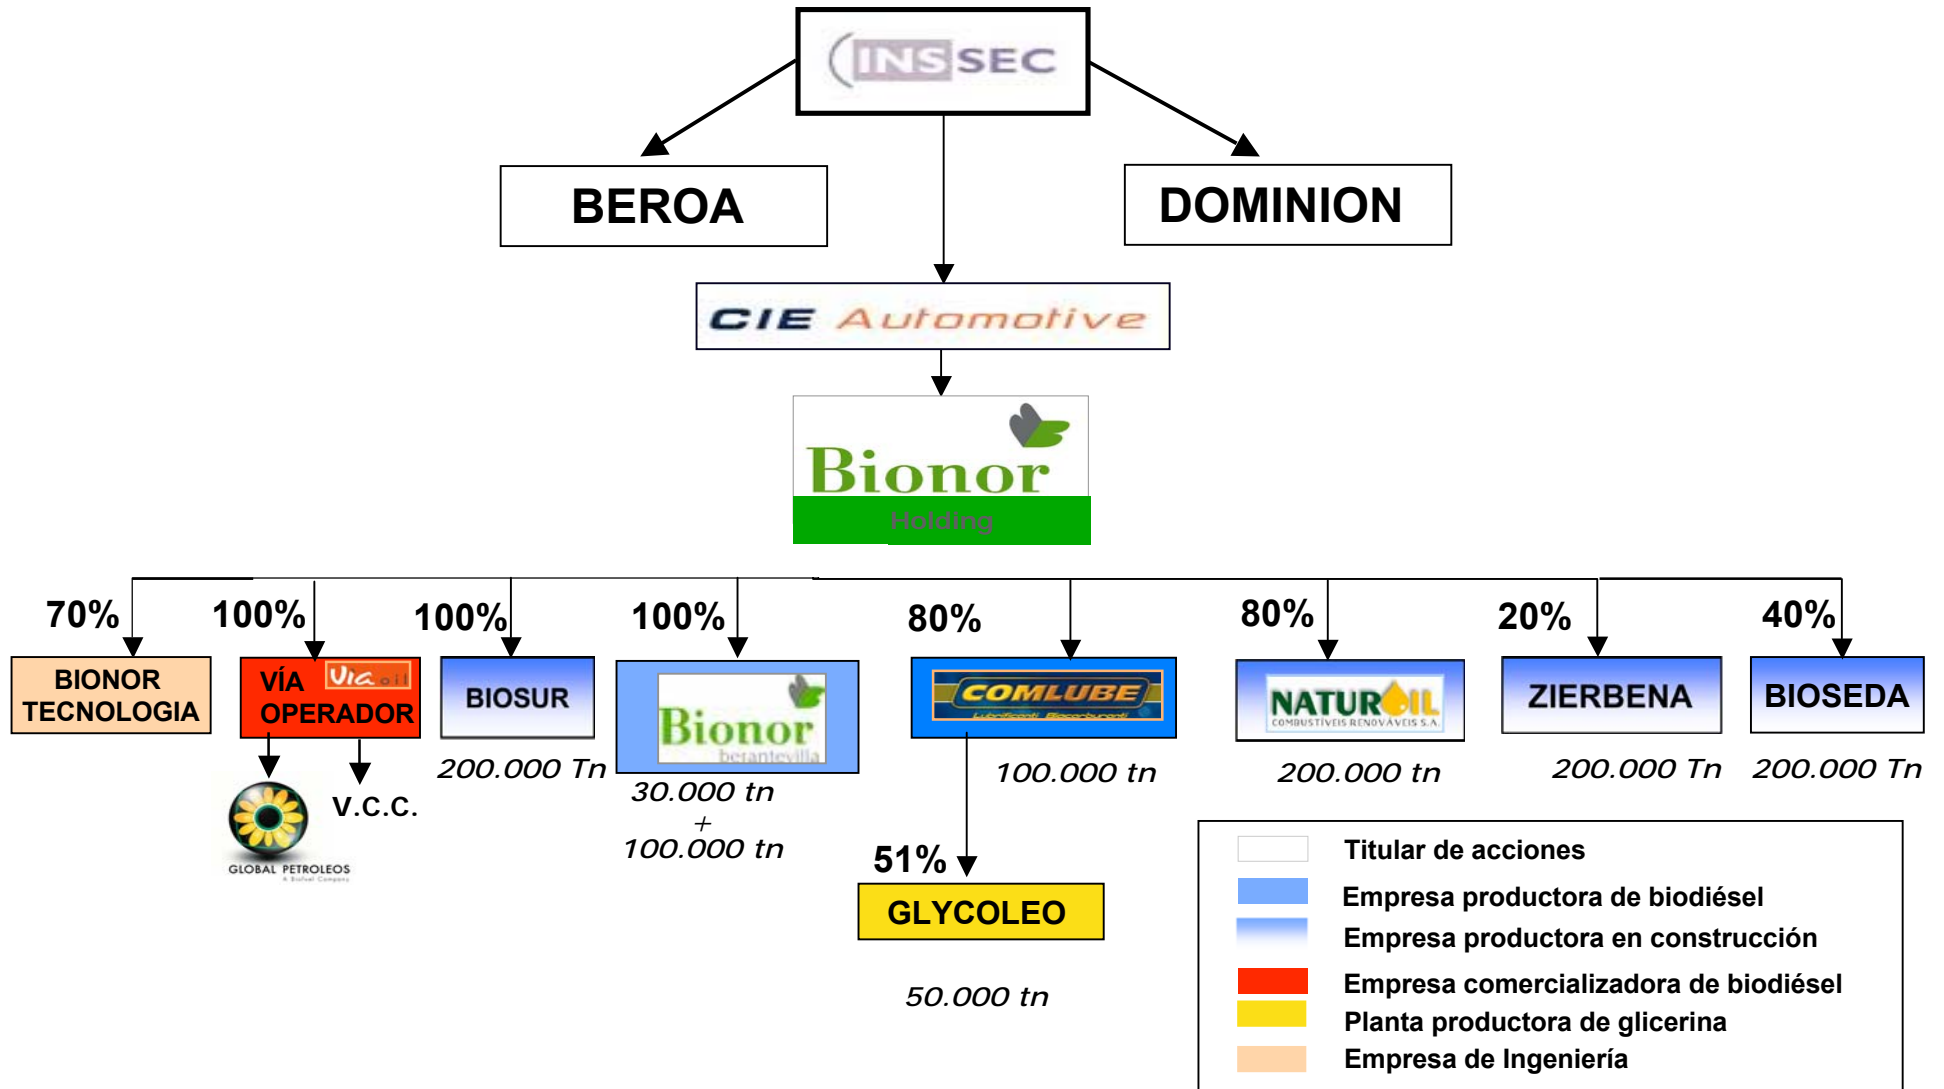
INSSEC

BEROA

DOMINION

CIE Automotive

Bionor
Holding

70%
BIONOR TECNOLOGIA

100%
VÍA OPERADOR
Via oil

GLOBAL PETROLEOS

V.C.C.

100%
BIOSUR
200.000 Tn

100%
Bionor
berantevilla
30.000 tn
+
100.000 tn

80%
COMLUBE
Lubrificanti Biocarburanti
100.000 tn

51%
GLYCOLEO
50.000 tn

80%
NATUROIL
COMBUSTÍVEIS RENOVÁVEIS S.A.
200.000 tn

20%
ZIERBENA
200.000 Tn

40%
BIOSEDA
200.000 Tn

Titular de acciones
Empresa productora de biodiésel
Empresa productora en construcción
Empresa comercializadora de biodiésel
Planta productora de glicerina
Empresa de Ingeniería